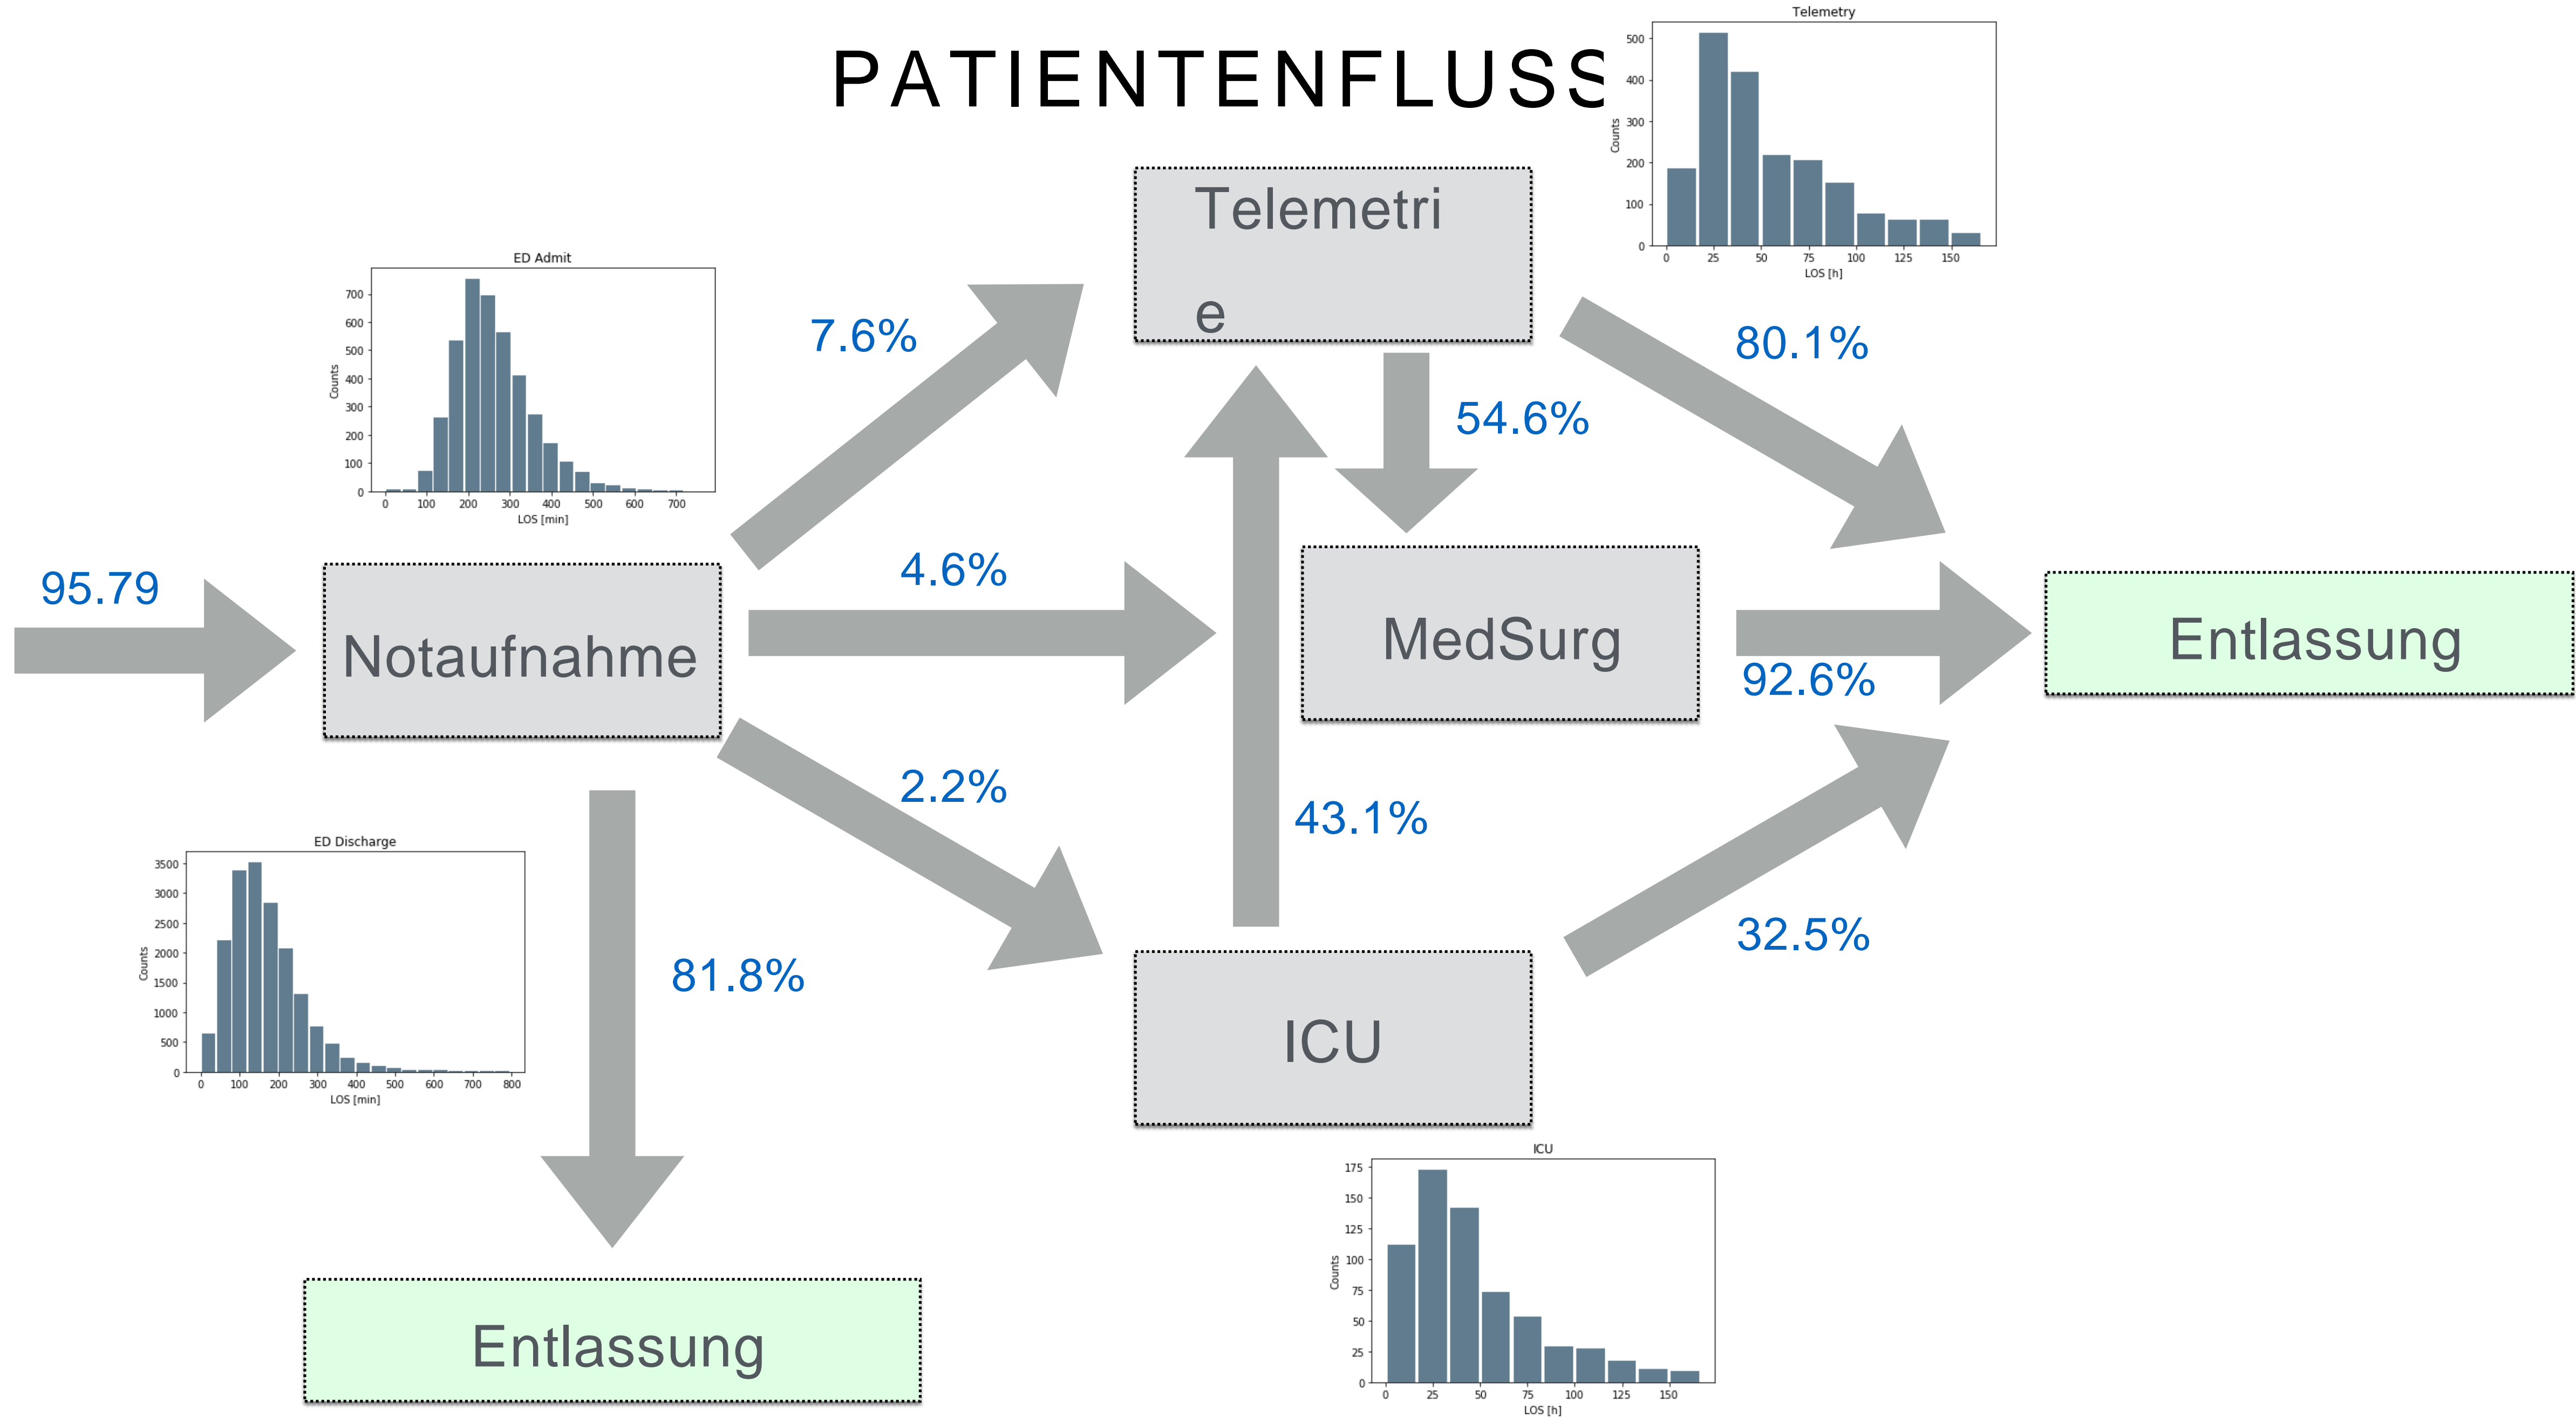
PATIENTENFLUSS

Telemetry
500
400
300
200
100
0
Counts
0 25 50 75 100 125 150
LOS [h]

Telemetri
e

ED Admit
700
600
500
400
300
200
100
0
Counts
0 100 200 300 400 500 600 700
LOS [min]

7.6%

80.1%

54.6%

95.79

Notaufnahme

4.6%

MedSurg

Entlassung

92.6%

2.2%

43.1%

ED Discharge
3500
3000
2500
2000
1500
1000
500
0
Counts
0 100 200 300 400 500 600 700 800
LOS [min]

81.8%

32.5%

ICU

ICU
175
150
125
100
75
50
25
0
Counts
0 25 50 75 100 125 150
LOS [h]

Entlassung